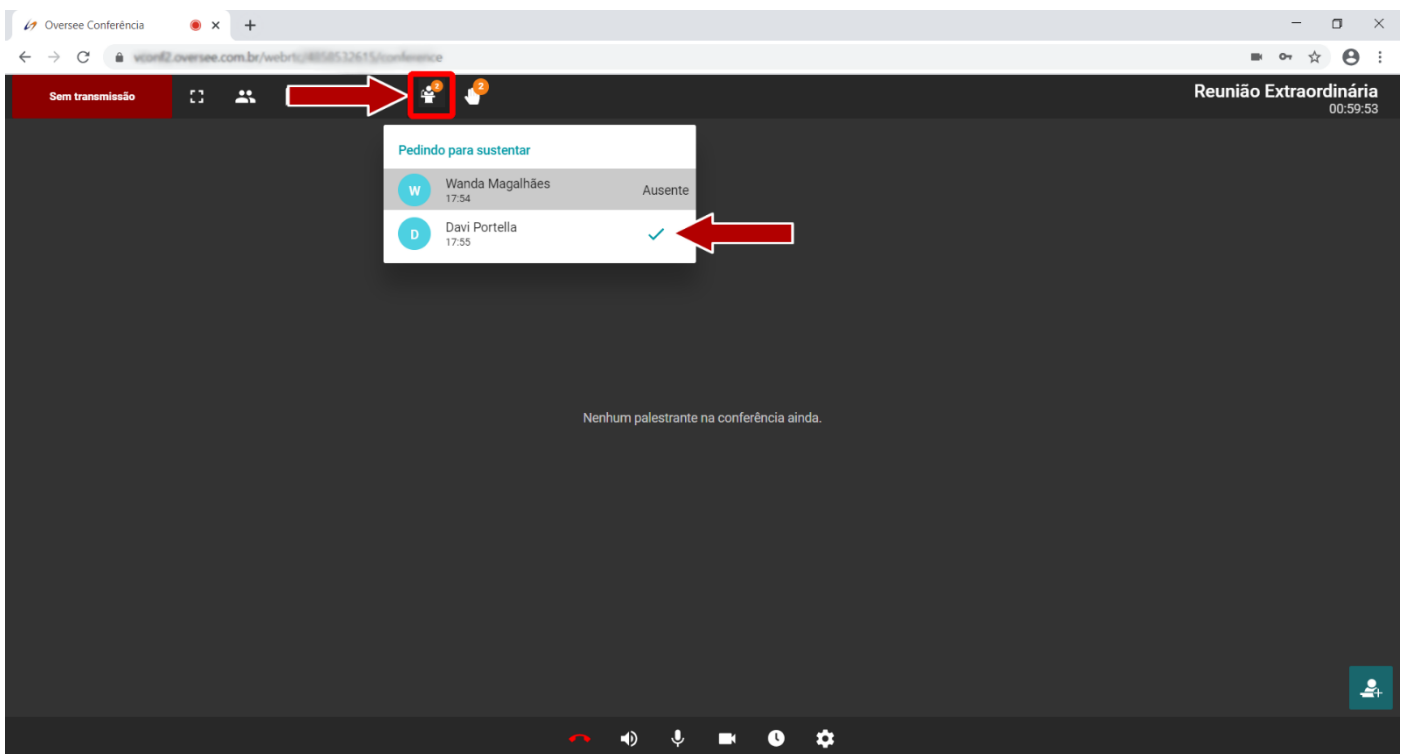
Oversee Conferência

vconf2.oversee.com.br/webrtc/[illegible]/conference

Sem transmissão

2

2

Reunião Extraordinária
00:59:53

Pedindo para sustentar

W Wanda Magalhães
17:54
Ausente

D Davi Portella
17:55

Nenhum palestrante na conferência ainda.